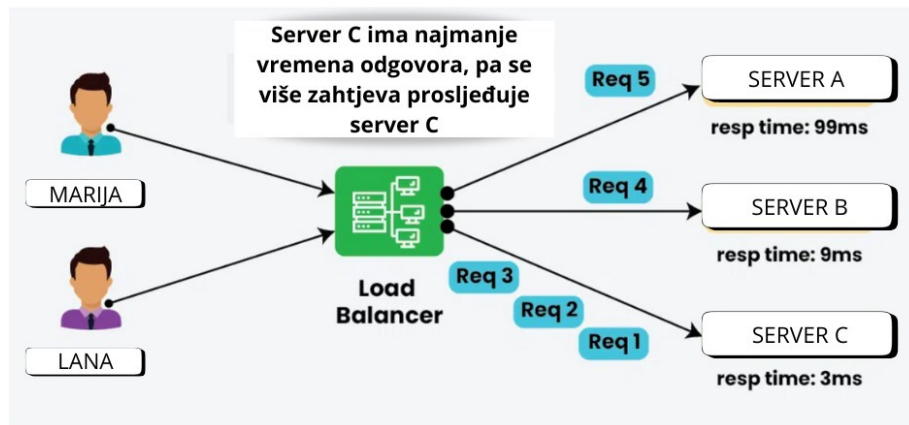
Server C ima najmanje vremena odgovora, pa se više zahtjeva prosljeđuje server C

MARIJA

LANA

Load Balancer

Req 5

Req 4

Req 3

Req 2

Req 1

SERVER A

resp time: 99ms

SERVER B

resp time: 9ms

SERVER C

resp time: 3ms